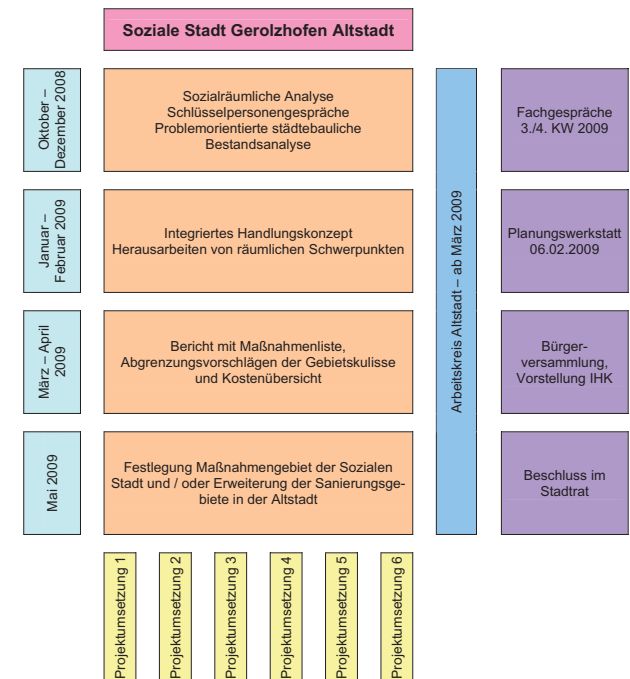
Soziale Stadt Gerolzhofen Altstadt

Oktober – Dezember 2008

Sozialräumliche Analyse
Schlüsselpersonengespräche
Problemorientierte städtebauliche Bestandsanalyse

Fachgespräche 3./4. KW 2009

Januar – Februar 2009

Integriertes Handlungskonzept
Herausarbeiten von räumlichen Schwerpunkten

Planungswerkstatt 06.02.2009

März – April 2009

Bericht mit Maßnahmenliste, Abgrenzungsvorschlägen der Gebietskulisse und Kostenübersicht

Bürgerversammlung, Vorstellung IHK

Mai 2009

Festlegung Maßnahmengebiet der Sozialen Stadt und / oder Erweiterung der Sanierungsgebiete in der Altstadt

Beschluss im Stadtrat

Arbeitskreis Altstadt – ab März 2009

Projektumsetzung 1

Projektumsetzung 2

Projektumsetzung 3

Projektumsetzung 4

Projektumsetzung 5

Projektumsetzung 6